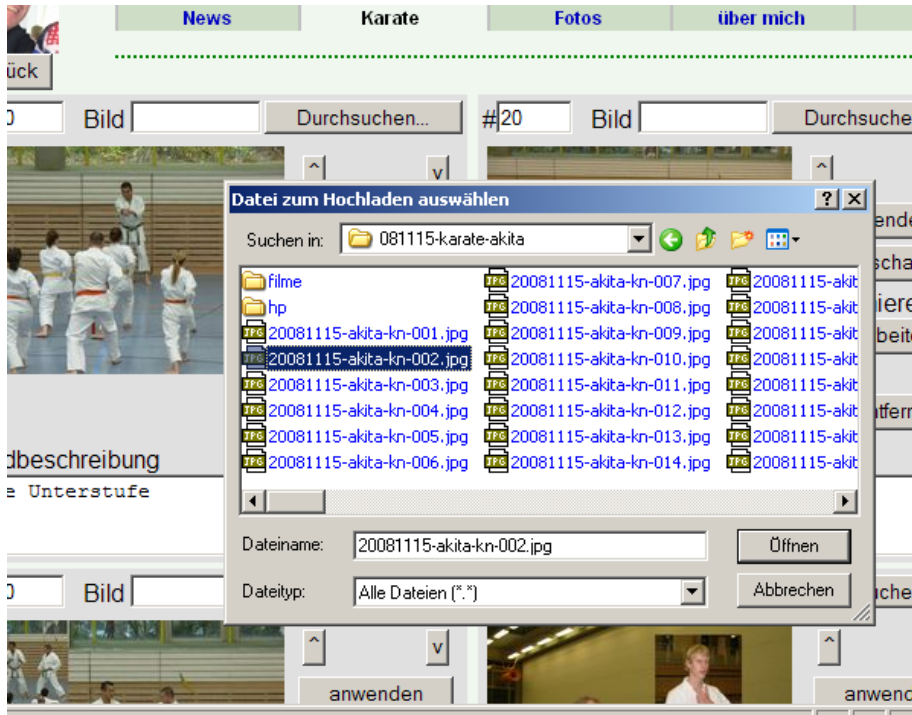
News | Karate | Fotos | über mich

ück

0 Bild Durchsuchen...

#20 Bild Durchsuche

^ v

dbeschreibung
e Unterstufe

0 Bild

^ v
anwenden

^
anwend

Datei zum Hochladen auswählen ? X

Suchen in: 081115-karate-akita

filme
hp
20081115-akita-kn-001.jpg
20081115-akita-kn-002.jpg
20081115-akita-kn-003.jpg
20081115-akita-kn-004.jpg
20081115-akita-kn-005.jpg
20081115-akita-kn-006.jpg
20081115-akita-kn-007.jpg
20081115-akita-kn-008.jpg
20081115-akita-kn-009.jpg
20081115-akita-kn-010.jpg
20081115-akita-kn-011.jpg
20081115-akita-kn-012.jpg
20081115-akita-kn-013.jpg
20081115-akita-kn-014.jpg
20081115-akit
20081115-akit
20081115-akit
20081115-akit
20081115-akit
20081115-akit
20081115-akit
20081115-akit

Dateiname: 20081115-akita-kn-002.jpg
Öffnen

Dateityp: Alle Dateien (*.*)
Abbrechen

ende
scha
iere
beite
tferr
uche